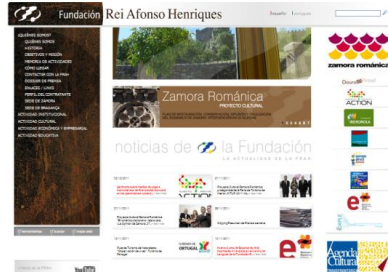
Fundación Rei Afonso Henriques

Español Português

¿QUIÉNES SOMOS?
QUIÉNES SOMOS
HISTORIA
OBJETIVOS Y MISIÓN
MEMORIA DE ACTIVIDADES
CÓMO LLEGAR
CONTACTAR CON LA FRAH
DOSSIER DE PRENSA
ENLACES / LINKS
PERFIL DEL CONTRATANTE
SEDE DE ZAMORA
SEDE DE BRAGANÇA
ACTIVIDAD INSTITUCIONAL
ACTIVIDAD CULTURAL
ACTIVIDAD ECONÓMICA Y EMPRESARIAL
ACTIVIDAD EDUCATIVA

Zamora Románica
PROYECTO CULTURAL

noticias de la Fundación
LA ACTUALIDAD DE LA FRAH

zamora románica

Duero

ACTION

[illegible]

YouTube

Agenda Cultural